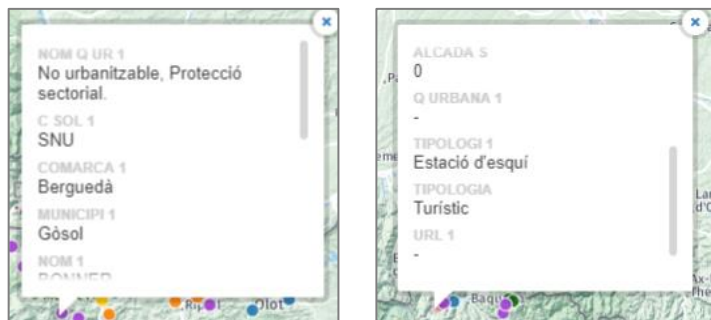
×
NOM Q UR 1
No urbanitzable, Protecció sectorial.
C SOL 1
SNU
COMARCA 1
Berguedà
MUNICIPI 1
Gòsol
NOM 1
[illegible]
Rip
Olot

×
ALCADA S
0
Q URBANA 1
-
TIPOLOGI 1
Estació d'esquí
TIPOLOGIA
Turístic
URL 1
-
P
Baqu
La
d'C
Ax-
The